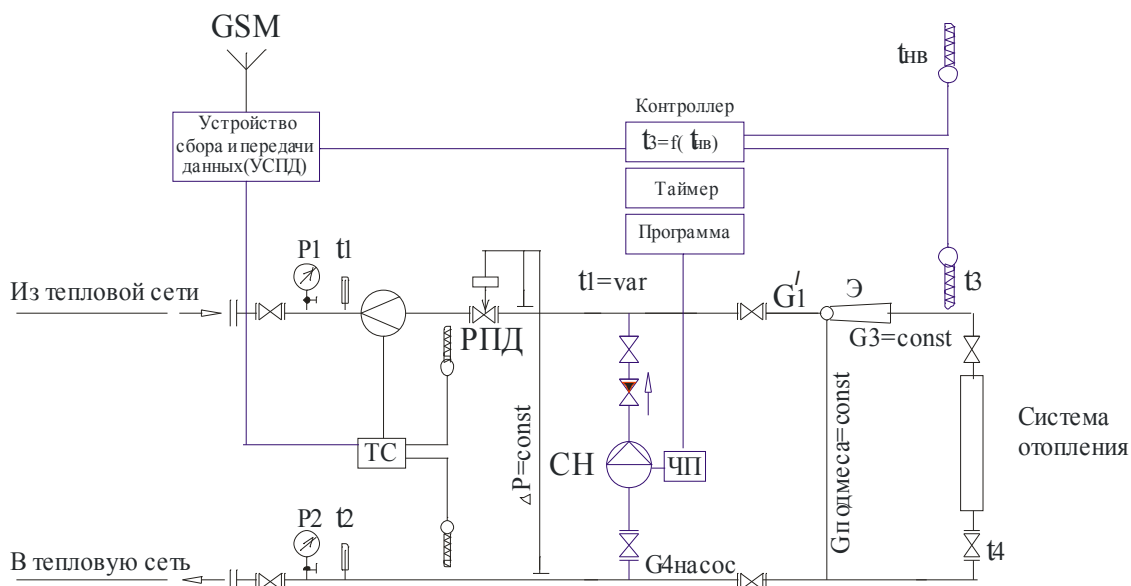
GSM

tнв

Контроллер

Устройство сбора и передачи данных(УСПД)

t3=f( tнв)

Таймер

Программа

P1 t1

Из тепловой сети

t1=var

$G_1'$

Э

t3

РПД

G3=const

Система отопления

$\Delta$P=const

Gподмеса=const

CH

ЧП

TC

P2 t2

В тепловую сеть

G4насос

t4